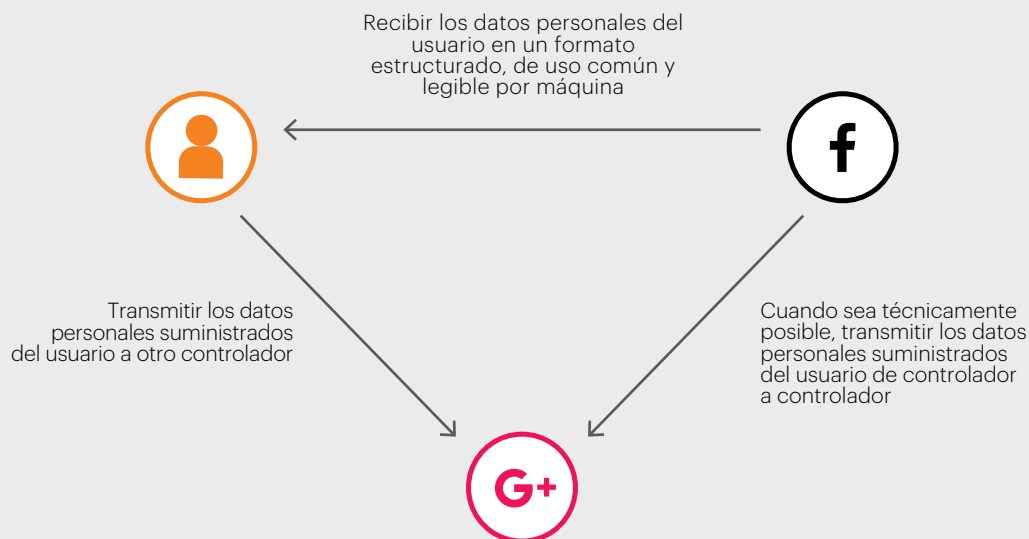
Recibir los datos personales del usuario en un formato estructurado, de uso común y legible por máquina

f

Transmitir los datos personales suministrados del usuario a otro controlador

Cuando sea técnicamente posible, transmitir los datos personales suministrados del usuario de controlador a controlador

G+